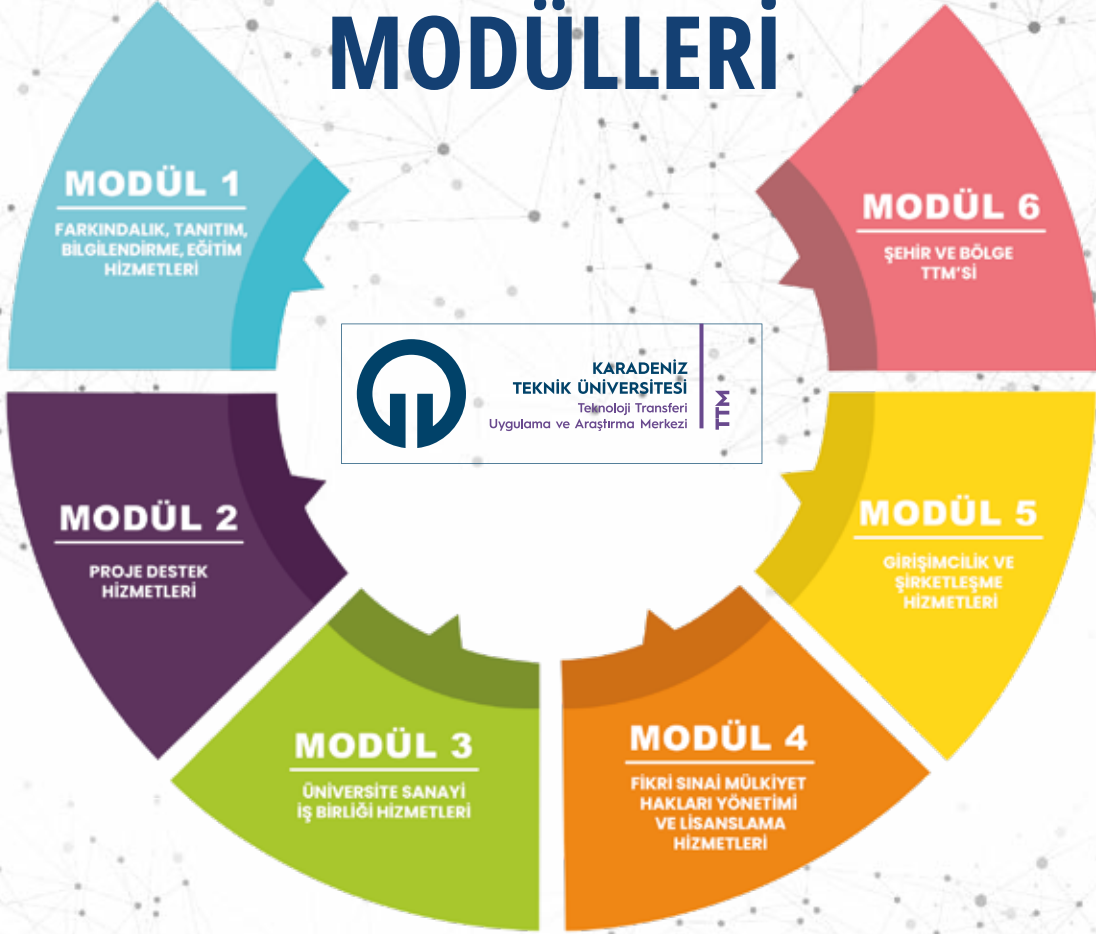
MODÜLLERİ

MODÜL 1

FARKINDALIK, TANITIM, BİLGİLENDİRME, EĞİTİM HİZMETLERİ

MODÜL 6

ŞEHİR VE BÖLGE TTM'Sİ

KARADENİZ TEKNİK ÜNİVERSİTESİ
Teknoloji Transferi Uygulama ve Araştırma Merkezi
TTM

MODÜL 2

PROJE DESTEK HİZMETLERİ

MODÜL 5

GİRİŞİMCİLİK VE ŞİRKETLEŞME HİZMETLERİ

MODÜL 3

ÜNİVERSİTE SANAYİ İŞ BİRLİĞİ HİZMETLERİ

MODÜL 4

FİKRİ SINAİ MÜLKİYET HAKLARI YÖNETİMİ VE LİSANSLAMA HİZMETLERİ